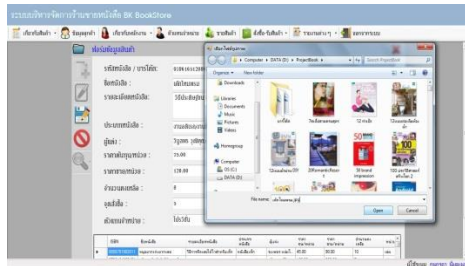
ระบบบริหารจัดการร้านขายหนังสือ BK BookStore

เกี่ยวกับสินค้า ข้อมูลหลัก เกี่ยวกับลูกค้า ข้อมูลพนักงาน ขายสินค้า สั่งซื้อสินค้า รายงานต่างๆ ออกจากระบบ

ฟอร์มข้อมูลสินค้า

รหัสสินค้า / บาร์โค้ด: 0180161
ชื่อหนังสือ:
รายละเอียดหนังสือ:
ประเภทหนังสือ:
ผู้แต่ง:
ราคาต้นทุนต่อหน่วย: 35.00
ราคาขายต่อหน่วย: 120.00
จำนวนคงเหลือ: 8
จุดสั่งซื้อ: 5
ตัวอย่างปกหนังสือ:

เลือกไฟล์รูปภาพ
Computer > DATA (D:) > ProjectBook >
Search ProjectBook
Organize New folder
Downloads
Libraries
Documents
Music
Pictures
Videos
Homegroup
Computer
OS (C:)
DATA (D:)
File name:
Open Cancel

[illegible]